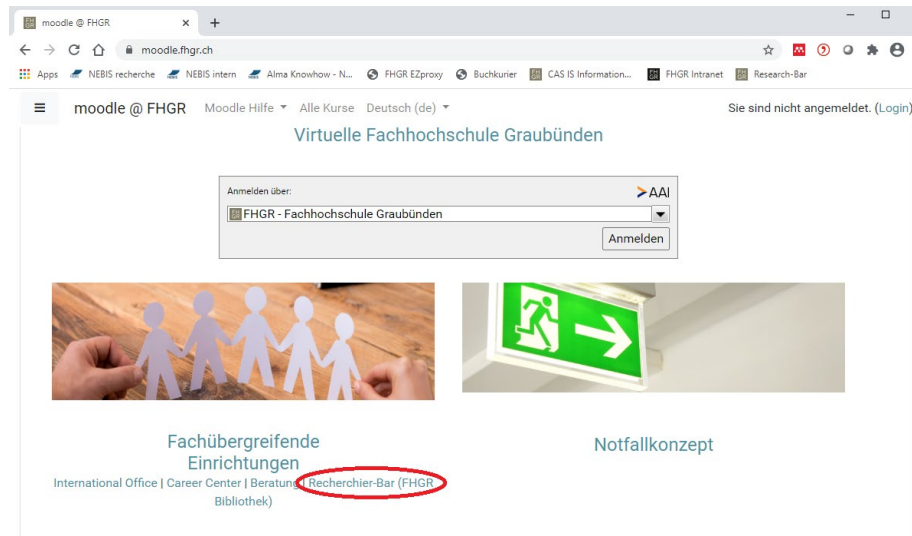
moodle @ FHGR
moodle.fhgr.ch
Apps NEBIS recherche NEBIS intern Alma Knowhow - N... FHGR EZproxy Buchkurier CAS IS Information... FHGR Intranet Research-Bar

moodle @ FHGR Moodle Hilfe Alle Kurse Deutsch (de)
Sie sind nicht angemeldet. (Login)

Virtuelle Fachhochschule Graubünden

Anmelden über:
AAI
FHGR - Fachhochschule Graubünden
Anmelden

Fachübergreifende Einrichtungen
International Office | Career Center | Beratung | Recherchier-Bar (FHGR Bibliothek)

Notfallkonzept